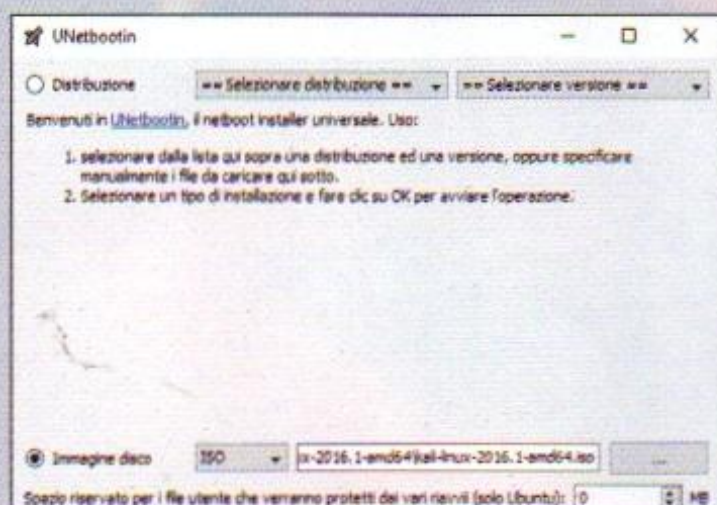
UNetbootin

Distribuzione == Selezionare distribuzione == == Selezionare versione ==

Benvenuti in UNetbootin, il netboot installer universale. Uso:

1. selezionare dalla lista qui sopra una distribuzione ed una versione, oppure specificare manualmente i file da caricare qui sotto.
2. Selezionare un tipo di installazione e fare clic su OK per avviare l'operazione.

Immagine disco ISO x-2016.1-amd64\kali-linux-2016.1-amd64.iso ...

Spazio riservato per i file utente che verranno protetti dai vari riavvii (solo Ubuntu): 0 MB